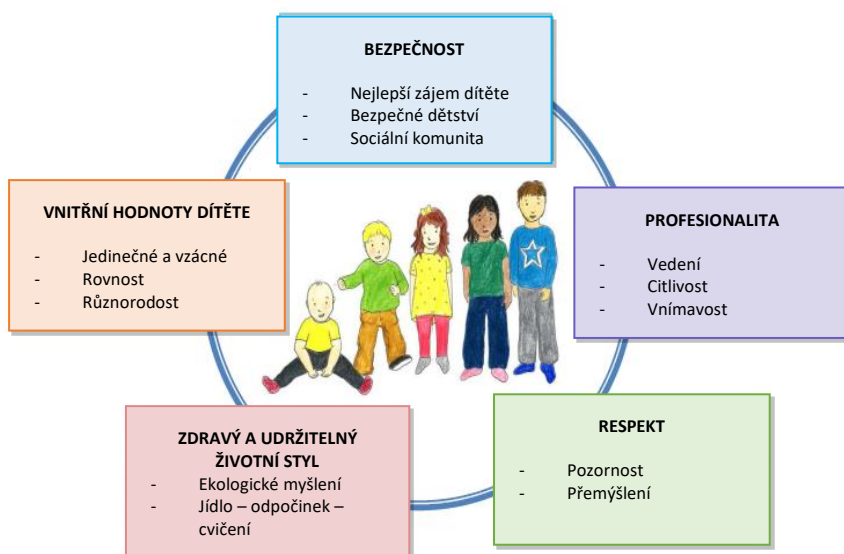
BEZPEČNOST

- Nejlepší zájem dítěte
- Bezpečné dětství
- Sociální komunita

VNITŘNÍ HODNOTY DÍTĚTE

- Jedinečné a vzácné
- Rovnost
- Různorodost

PROFESIONALITA

- Vedení
- Citlivost
- Vnímavost

ZDRAVÝ A UDRŽITELNÝ ŽIVOTNÍ STYL

- Ekologické myšlení
- Jídlo – odpočinek – cvičení

RESPEKT

- Pozornost
- Přemýšlení